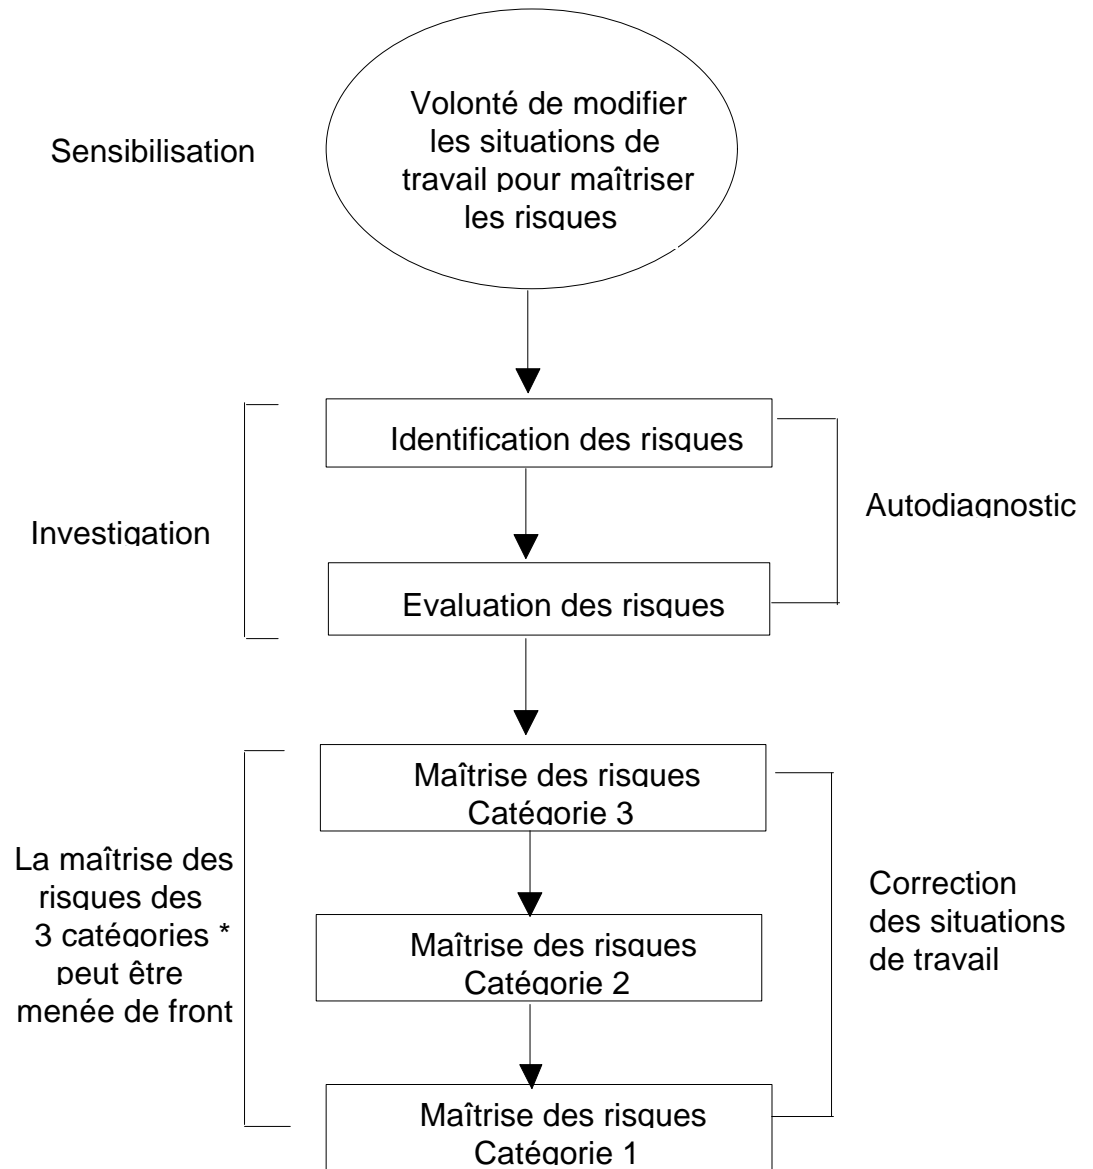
Sensibilisation

Volonté de modifier les situations de travail pour maîtriser les risques

Investigation

Identification des risques

Autodiagnostic

Evaluation des risques

La maîtrise des risques des 3 catégories * peut être menée de front

Maîtrise des risques Catégorie 3

Correction des situations de travail

Maîtrise des risques Catégorie 2

Maîtrise des risques Catégorie 1